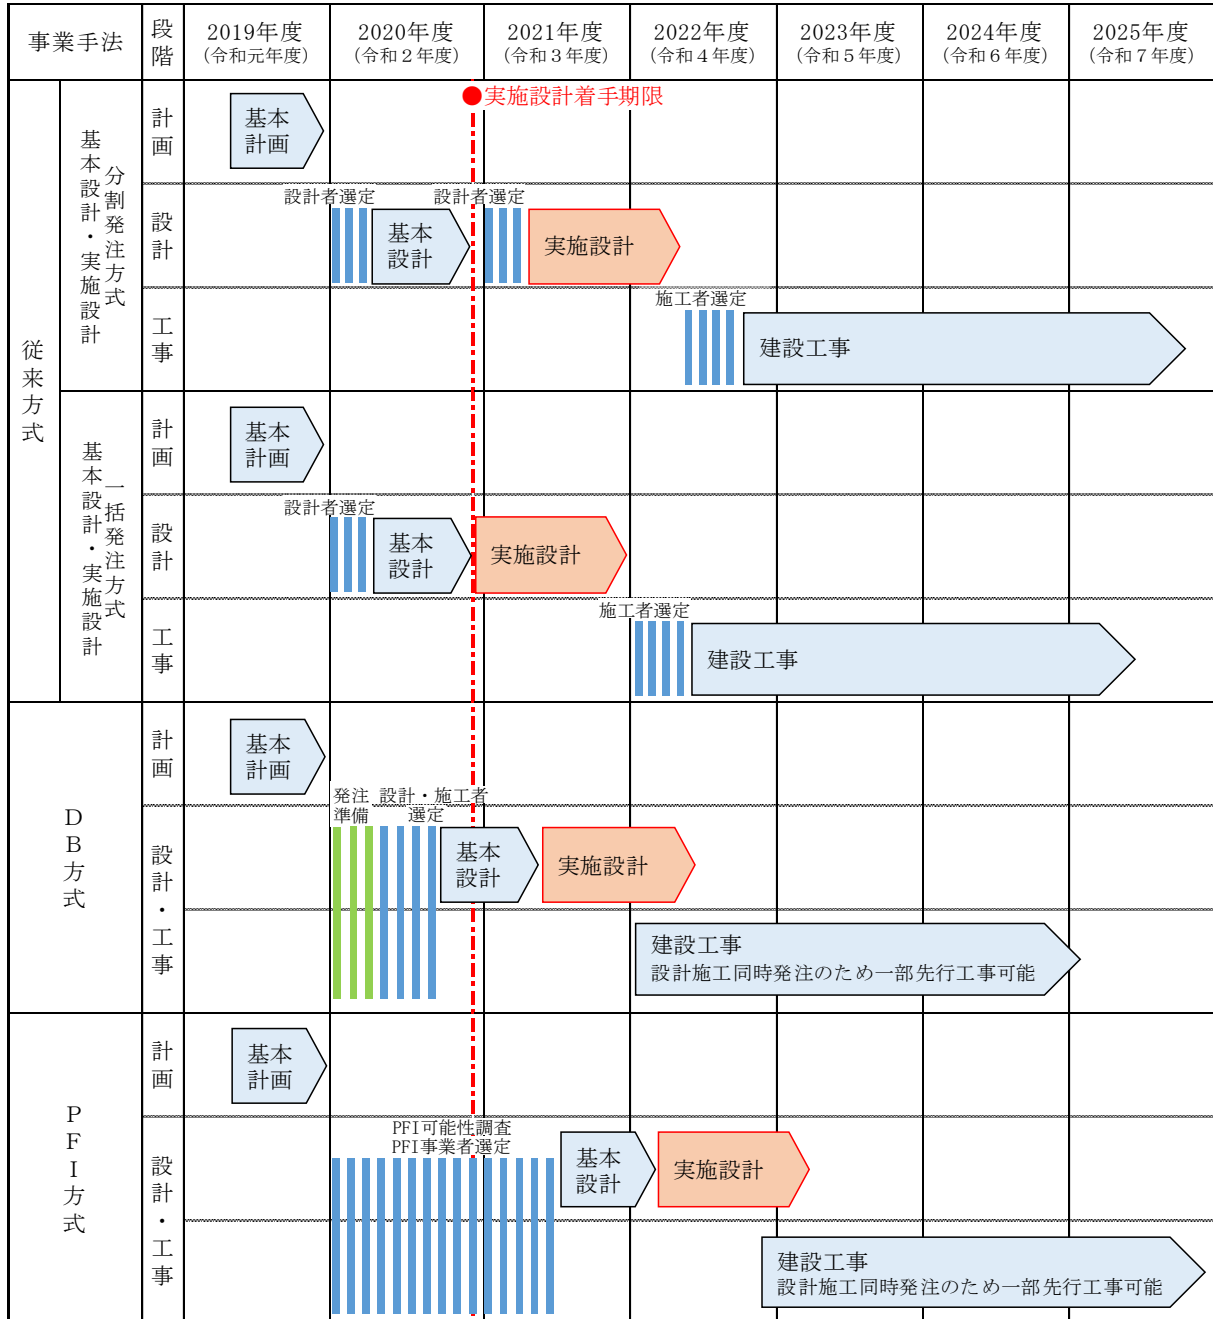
| 事業手法 | | 段階 | 2019年度（令和元年度） | 2020年度（令和２年度） | 2021年度（令和３年度） | 2022年度（令和４年度） | 2023年度（令和５年度） | 2024年度（令和６年度） | 2025年度（令和７年度） |
|---|---|---|---|---|---|---|---|---|---|
| 従来方式 | 基本設計・実施設計分割発注方式 | 計画 | 基本計画 | ●実施設計着手期限 | | | | | |
| | | 設計 | | 設計者選定 基本設計 | 設計者選定 実施設計 | | | | |
| | | 工事 | | | | 施工者選定 建設工事 | | | |
| | 基本設計・実施設計一括発注方式 | 計画 | 基本計画 | | | | | | |
| | | 設計 | | 設計者選定 基本設計 | 実施設計 | | | | |
| | | 工事 | | | | 施工者選定 建設工事 | | | |
| DB方式 | | 計画 | 基本計画 | | | | | | |
| | | 設計・工事 | | 発注準備 設計・施工者選定 基本設計 | 実施設計 | 建設工事 設計施工同時発注のため一部先行工事可能 | | | |
| PFI方式 | | 計画 | 基本計画 | | | | | | |
| | | 設計・工事 | | PFI可能性調査 PFI事業者選定 | 基本設計 | 実施設計 | 建設工事 設計施工同時発注のため一部先行工事可能 | | |